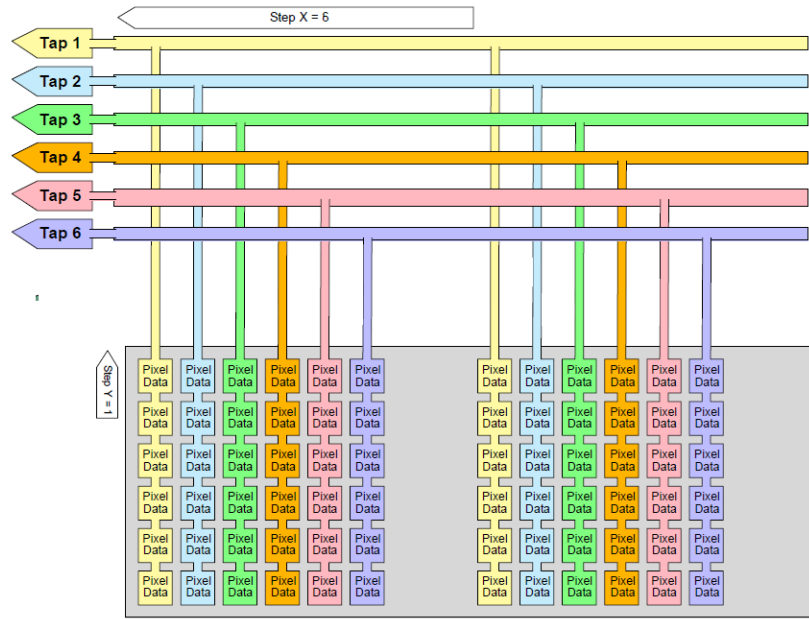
Step X = 6

Tap 1
Tap 2
Tap 3
Tap 4
Tap 5
Tap 6

Step Y = 1

| Pixel Data | Pixel Data | Pixel Data | Pixel Data | Pixel Data | Pixel Data | Pixel Data | Pixel Data | Pixel Data | Pixel Data | Pixel Data | Pixel Data |
|---|---|---|---|---|---|---|---|---|---|---|---|
| Pixel Data | Pixel Data | Pixel Data | Pixel Data | Pixel Data | Pixel Data | Pixel Data | Pixel Data | Pixel Data | Pixel Data | Pixel Data | Pixel Data |
| Pixel Data | Pixel Data | Pixel Data | Pixel Data | Pixel Data | Pixel Data | Pixel Data | Pixel Data | Pixel Data | Pixel Data | Pixel Data | Pixel Data |
| Pixel Data | Pixel Data | Pixel Data | Pixel Data | Pixel Data | Pixel Data | Pixel Data | Pixel Data | Pixel Data | Pixel Data | Pixel Data | Pixel Data |
| Pixel Data | Pixel Data | Pixel Data | Pixel Data | Pixel Data | Pixel Data | Pixel Data | Pixel Data | Pixel Data | Pixel Data | Pixel Data | Pixel Data |
| Pixel Data | Pixel Data | Pixel Data | Pixel Data | Pixel Data | Pixel Data | Pixel Data | Pixel Data | Pixel Data | Pixel Data | Pixel Data | Pixel Data |